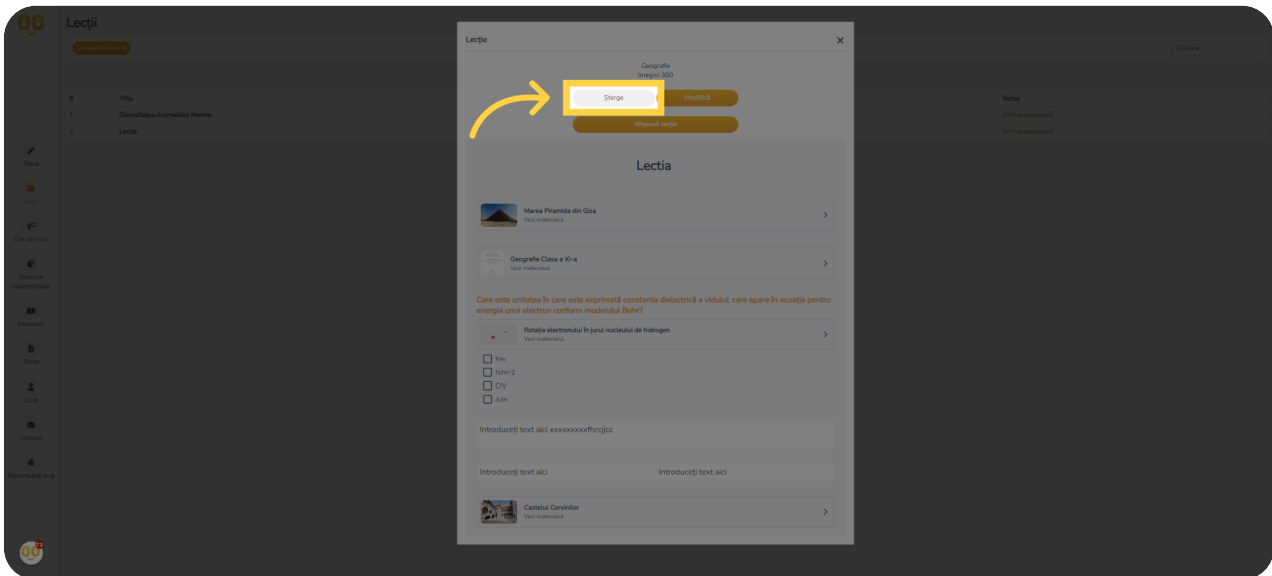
Lecții

Caută

| # | Titlu | Sursa |
|---|---|---|
| 1 | Diversitatea Animalelor Marine | Arhiva personală |
| 2 | Lectia | Arhiva personală |

Salva
Lecții
Orar de zoru
Resurse educaționale
Manuale
Teste
Conț
Contact
Raportează bug

Lecție

Geografie
Imagini 360

Șterge
Modifică
Afișează setția

Lectia

Marea Piramida din Giza
Vezi materialul

Geografie Clasa a XI-a
Vezi materialul

Care este unitatea în care este exprimată constanta dielectrică a vidului, care apare în ecuația pentru energia unui electron conform modelului Bohr?

Rotația electronului în jurul nucleului de hidrogen
Vezi materialul

F/m
N/m^2
C/V
A/m

Introduceți text aici xxxxxxxxxfhccjjcc

Introduceți text aici
Introduceți text aici

Castelul Corvinilor
Vezi materialul